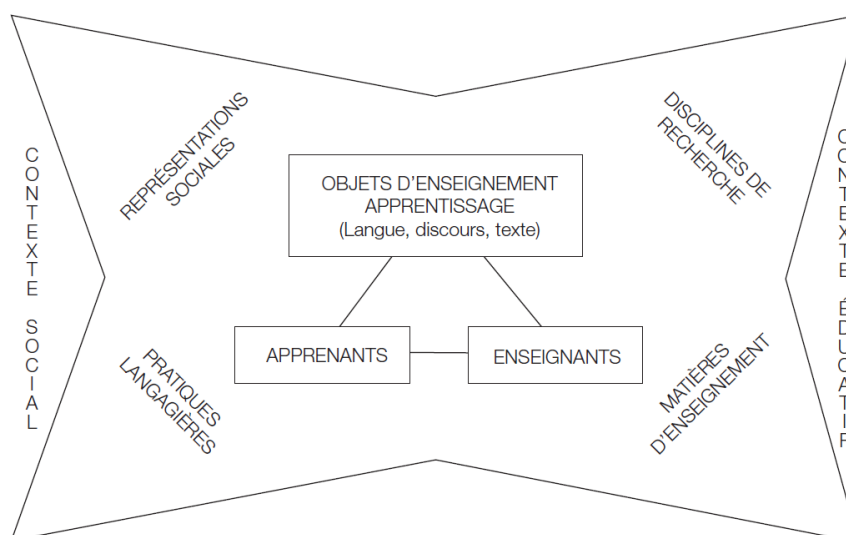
CONTEXTE SOCIAL

REPRÉSENTATIONS SOCIALES

DISCIPLINES DE RECHERCHE

CONTEXTE ÉDUCATIF

OBJETS D'ENSEIGNEMENT APPRENTISSAGE
(Langue, discours, texte)

APPRENANTS

ENSEIGNANTS

PRATIQUES LANGAGIÈRES

MATIÈRES D'ENSEIGNEMENT